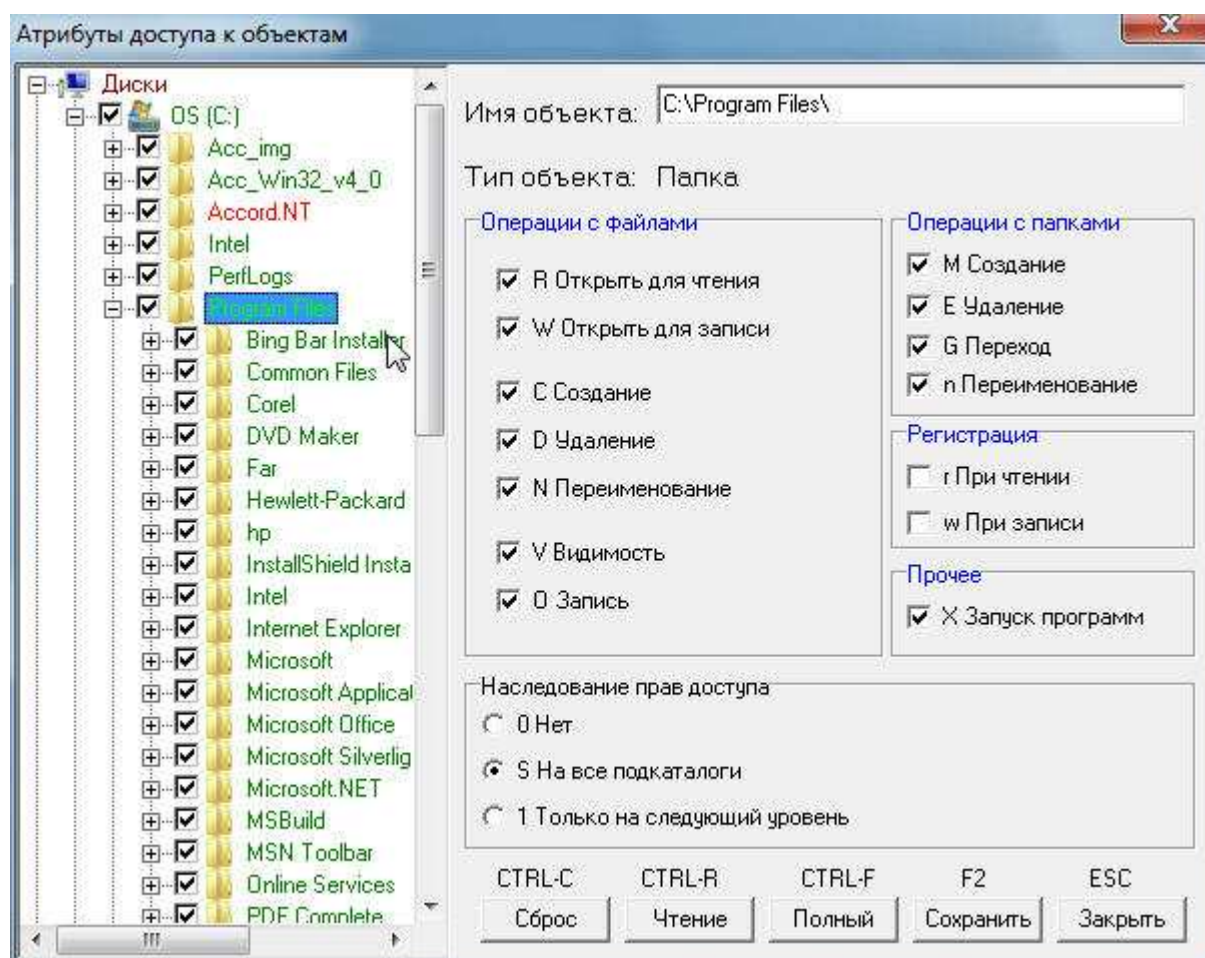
Атрибуты доступа к объектам

Диски
OS (C:)
Acc_img
Acc_Win32_v4_0
Accord.NT
Intel
PerfLogs
Program Files
Bing Bar Installer
Common Files
Corel
DVD Maker
Far
Hewlett-Packard
hp
InstallShield Insta
Intel
Internet Explorer
Microsoft
Microsoft Applical
Microsoft Office
Microsoft Silverlig
Microsoft.NET
MSBuild
MSN Toolbar
Online Services
PDF Complete

Имя объекта: C:\Program Files\

Тип объекта: Папка

Операции с файлами
R Открыть для чтения
W Открыть для записи
C Создание
D Удаление
N Переименование
V Видимость
O Запись

Операции с папками
M Создание
E Удаление
G Переход
n Переименование

Регистрация
r При чтении
w При записи

Прочее
X Запуск программ

Наследование прав доступа
0 Нет
S На все подкаталоги
1 Только на следующий уровень

| CTRL-C | CTRL-R | CTRL-F | F2 | ESC |
|---|---|---|---|---|
| Сброс | Чтение | Полный | Сохранить | Закрыть |